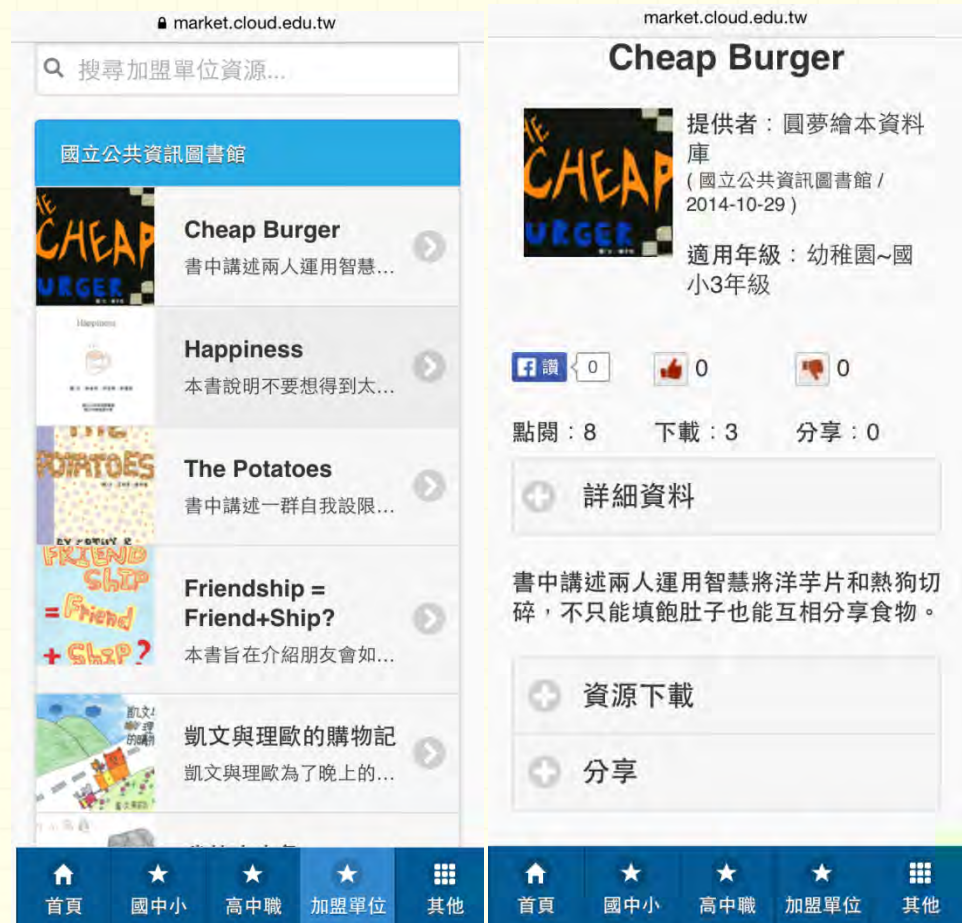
market.cloud.edu.tw

搜尋加盟單位資源...

國立公共資訊圖書館

THE CHEAP BURGER

Cheap Burger
書中講述兩人運用智慧...

Happiness

Happiness
本書說明不要想得到太...

THE POTATOES

The Potatoes
書中講述一群自我設限...

FRIEND SHIP = Friend + Ship?

Friendship = Friend+Ship?
本書旨在介紹朋友會如...

凱文與理歐的購物記
凱文與理歐為了晚上的...

首頁 國中小 高中職 加盟單位 其他

market.cloud.edu.tw

Cheap Burger

THE CHEAP BURGER

提供者：圓夢繪本資料庫
( 國立公共資訊圖書館 / 2014-10-29 )

適用年級：幼稚園~國小3年級

讚 0 0 0

點閱：8 下載：3 分享：0

詳細資料

書中講述兩人運用智慧將洋芋片和熱狗切碎，不只能填飽肚子也能互相分享食物。

資源下載

分享

首頁 國中小 高中職 加盟單位 其他